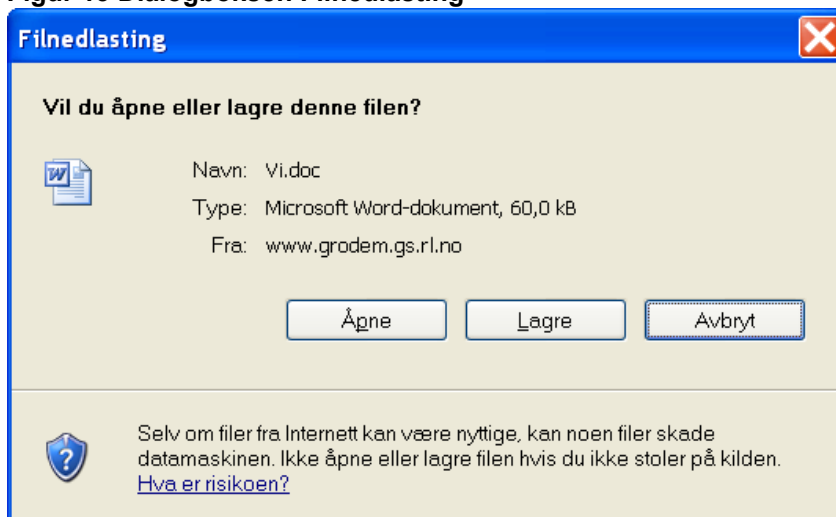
Figur 10 Dialogboksen Filnedlasting

Filnedlasting

Vil du åpne eller lagre denne filen?

Navn: Vi.doc

Type: Microsoft Word-dokument, 60,0 kB

Fra: www.grodem.gs.rl.no

Åpne | Lagre | Avbryt

Selv om filer fra Internett kan være nyttige, kan noen filer skade datamaskinen. Ikke åpne eller lagre filen hvis du ikke stoler på kilden. Hva er risikoen?